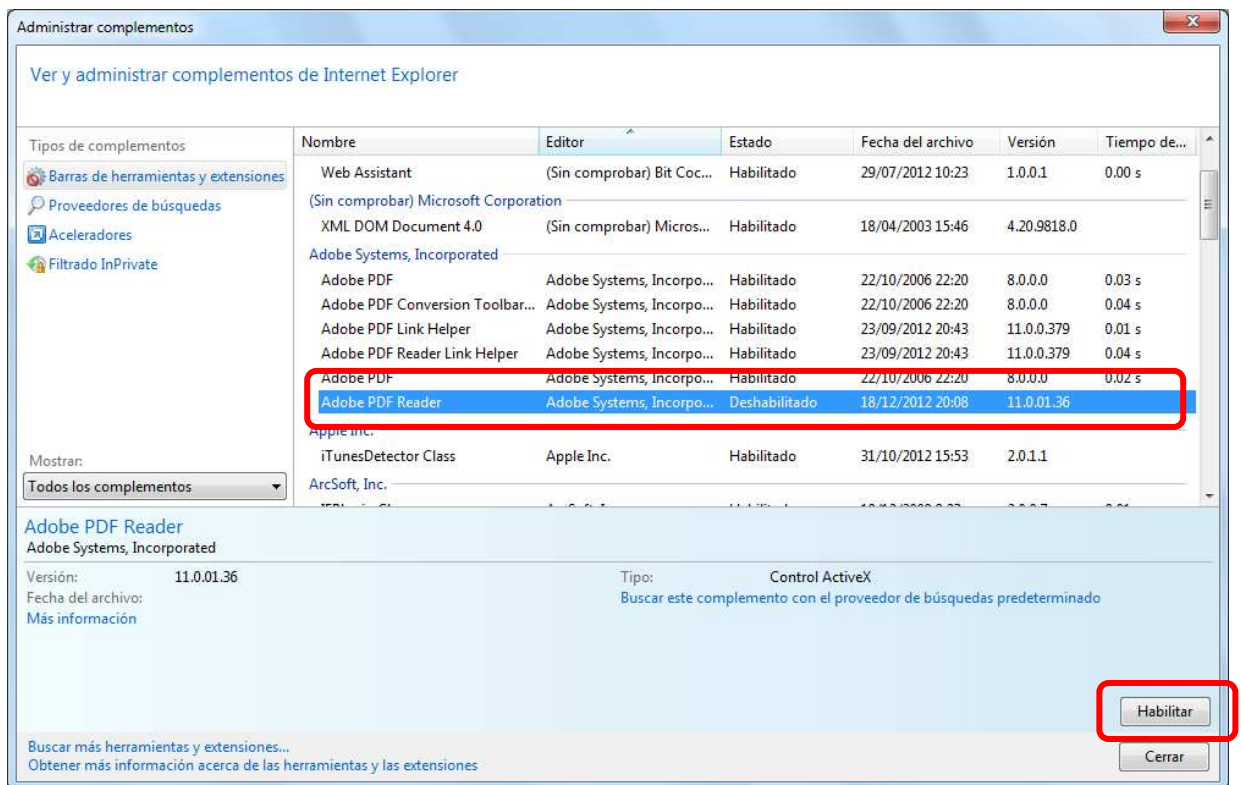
Administrar complementos

Ver y administrar complementos de Internet Explorer

Tipos de complementos
Barras de herramientas y extensiones
Proveedores de búsquedas
Aceleradores
Filtrado InPrivate

| Nombre | Editor | Estado | Fecha del archivo | Versión | Tiempo de... |
|---|---|---|---|---|---|
| Web Assistant | (Sin comprobar) Bit Coc... | Habilitado | 29/07/2012 10:23 | 1.0.0.1 | 0.00 s |
| (Sin comprobar) Microsoft Corporation | | | | | |
| XML DOM Document 4.0 | (Sin comprobar) Micros... | Habilitado | 18/04/2003 15:46 | 4.20.9818.0 | |
| Adobe Systems, Incorporated | | | | | |
| Adobe PDF | Adobe Systems, Incorpo... | Habilitado | 22/10/2006 22:20 | 8.0.0.0 | 0.03 s |
| Adobe PDF Conversion Toolbar... | Adobe Systems, Incorpo... | Habilitado | 22/10/2006 22:20 | 8.0.0.0 | 0.04 s |
| Adobe PDF Link Helper | Adobe Systems, Incorpo... | Habilitado | 23/09/2012 20:43 | 11.0.0.379 | 0.01 s |
| Adobe PDF Reader Link Helper | Adobe Systems, Incorpo... | Habilitado | 23/09/2012 20:43 | 11.0.0.379 | 0.04 s |
| Adobe PDF | Adobe Systems, Incorpo... | Habilitado | 22/10/2006 22:20 | 8.0.0.0 | 0.02 s |
| Adobe PDF Reader | Adobe Systems, Incorpo... | Deshabilitado | 18/12/2012 20:08 | 11.0.01.36 | |
| Apple Inc. | | | | | |
| iTunesDetector Class | Apple Inc. | Habilitado | 31/10/2012 15:53 | 2.0.1.1 | |
| ArcSoft, Inc. | | | | | |

Mostrar:
Todos los complementos

Adobe PDF Reader
Adobe Systems, Incorporated
Versión: 11.0.01.36
Fecha del archivo:
Más información
Tipo: Control ActiveX
Buscar este complemento con el proveedor de búsquedas predeterminado

Habilitar

Buscar más herramientas y extensiones...
Obtener más información acerca de las herramientas y las extensiones

Cerrar